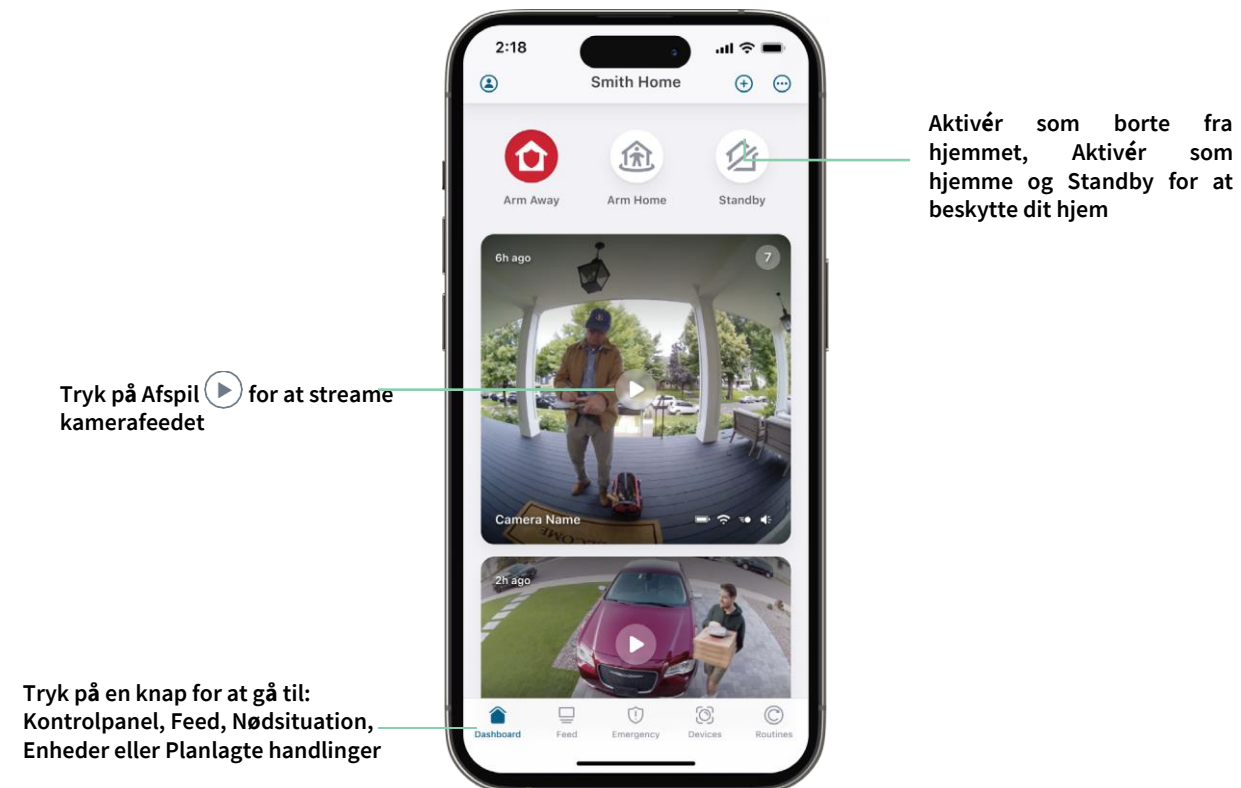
2:18

Smith Home

Arm Away

Arm Home

Standby

Aktivér som borte fra hjemmet, Aktivér som hjemme og Standby for at beskytte dit hjem

6h ago

7

Tryk på Afspil for at streame kamerafeedet

Camera Name

2h ago

Tryk på en knap for at gå til: Kontrolpanel, Feed, Nødsituation, Enheder eller Planlagte handlinger

Dashboard

Feed

Emergency

Devices

Routines